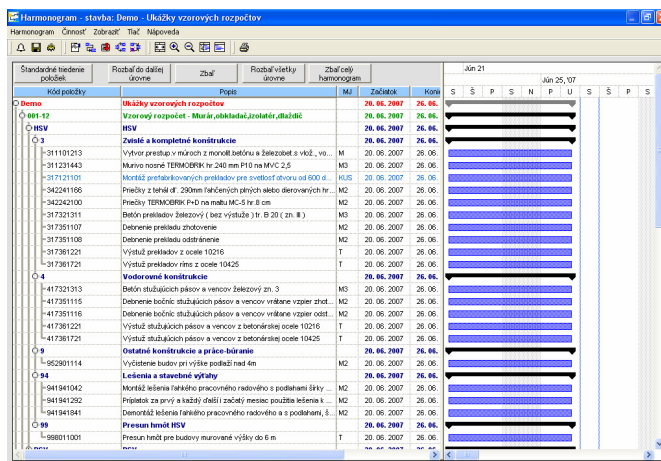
Harmonogram - stavba: Demo - Ukážky vzorových rozpočtov

Harmonogram Činnosť Zobraziť Tlač Nápoveda

Štandardné triedenie položiek | Rozbaľ do ďalšej úrovne | Zbaľ | Rozbaľ všetky úrovne | Zbaľ celý harmonogram

Jún 21
Jún 25, '07
S Š P S N P U S Š P S

| Kód položky | Popis | MJ | Začiatok | Koni |
|---|---|---|---|---|
| Demo | Ukážky vzorových rozpočtov | | 20. 06. 2007 | 26. 06. |
| 001-12 | Vzorový rozpočet - Murár,obkladač,izolatér,dlaždič | | 20. 06. 2007 | 26. 06. |
| HSV | HSV | | 20. 06. 2007 | 26. 06. |
| 3 | Zvislé a kompletné konštrukcie | | 20. 06. 2007 | 26. 06. |
| 311101213 | Vytvor prestup v múroch z monolit.betónu a železobet s vlož., vo... | M | 20. 06. 2007 | 26. 06. |
| 311231443 | Murivo nosné TERMOBRIK hr 240 mm P10 na MVC 2,5 | M3 | 20. 06. 2007 | 26. 06. |
| 317121101 | Montáž prefabrikovaných prekladov pre svetlosť otvoru od 600 d... | KUS | 20. 06. 2007 | 26. 06. |
| 342241166 | Priečky z tehál ď. 290mm ľahčených plných alebo dierovaných hr... | M2 | 20. 06. 2007 | 26. 06. |
| 342242100 | Priečky TERMOBRIK P+D na maltu MC-5 hr.8 cm | M2 | 20. 06. 2007 | 26. 06. |
| 317321311 | Betón prekladov železový ( bez výstuže ) tr. B 20 ( zn. III ) | M3 | 20. 06. 2007 | 26. 06. |
| 317351107 | Debnenie prekladu zhotovenie | M2 | 20. 06. 2007 | 26. 06. |
| 317351108 | Debnenie prekladu odstránenie | M2 | 20. 06. 2007 | 26. 06. |
| 317361221 | Výstuž prekladov z ocele 10216 | T | 20. 06. 2007 | 26. 06. |
| 317361721 | Výstuž prekladov rims z ocele 10425 | T | 20. 06. 2007 | 26. 06. |
| 4 | Vodorovné konštrukcie | | 20. 06. 2007 | 26. 06. |
| 417321313 | Betón stužujúcich pásov a vencov železový zn. 3 | M3 | 20. 06. 2007 | 26. 06. |
| 417351115 | Debnenie bočníc stužujúcich pásov a vencov vrátane vzper zhot... | M2 | 20. 06. 2007 | 26. 06. |
| 417351116 | Debnenie bočníc stužujúcich pásov a vencov vrátane vzper odst... | M2 | 20. 06. 2007 | 26. 06. |
| 417361221 | Výstuž stužujúcich pásov a vencov z betonárskej ocele 10216 | T | 20. 06. 2007 | 26. 06. |
| 417361721 | Výstuž stužujúcich pásov a vencov z betonárskej ocele 10425 | T | 20. 06. 2007 | 26. 06. |
| 9 | Ostatné konštrukcie a práce-búranie | | 20. 06. 2007 | 26. 06. |
| 952901114 | Vyčistenie budov pri výške podlaží nad 4m | M2 | 20. 06. 2007 | 26. 06. |
| 94 | Lešenia a stavebné výťahy | | 20. 06. 2007 | 26. 06. |
| 941941042 | Montáž lešenia ľahkého pracovného radového s podlahami šírky ... | M2 | 20. 06. 2007 | 26. 06. |
| 941941292 | Príplatok za prvý a každý ďalší i začatý mesiac použitia lešenia k ... | M2 | 20. 06. 2007 | 26. 06. |
| 941941841 | Demontáž lešenia ľahkého pracovného radového a s podlahami, š... | M2 | 20. 06. 2007 | 26. 06. |
| 99 | Presun hmôt HSV | | 20. 06. 2007 | 26. 06. |
| 998011001 | Presun hmôt pre budovy murované výšky do 6 m | T | 20. 06. 2007 | 26. 06. |